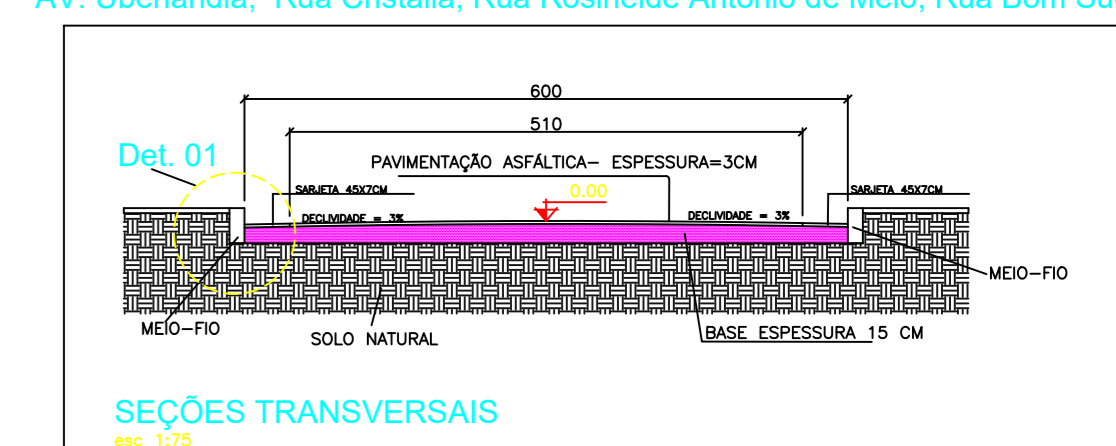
Av. Uberlândia, Rua Cristália, Rua Rosinélde Antônio de Melo, Rua Bom Su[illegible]

600

510

Det. 01

PAVIMENTAÇÃO ASFÁLTICA– ESPESSURA=3CM

SARJETA 45X7CM

0.00

SARJETA 45X7CM

DECLIVIDADE = 3%

DECLIVIDADE = 3%

MEIO–FIO

MEIO–FIO

SOLO NATURAL

BASE ESPESSURA 15 CM

SEÇÕES TRANSVERSAIS

esc 1:75